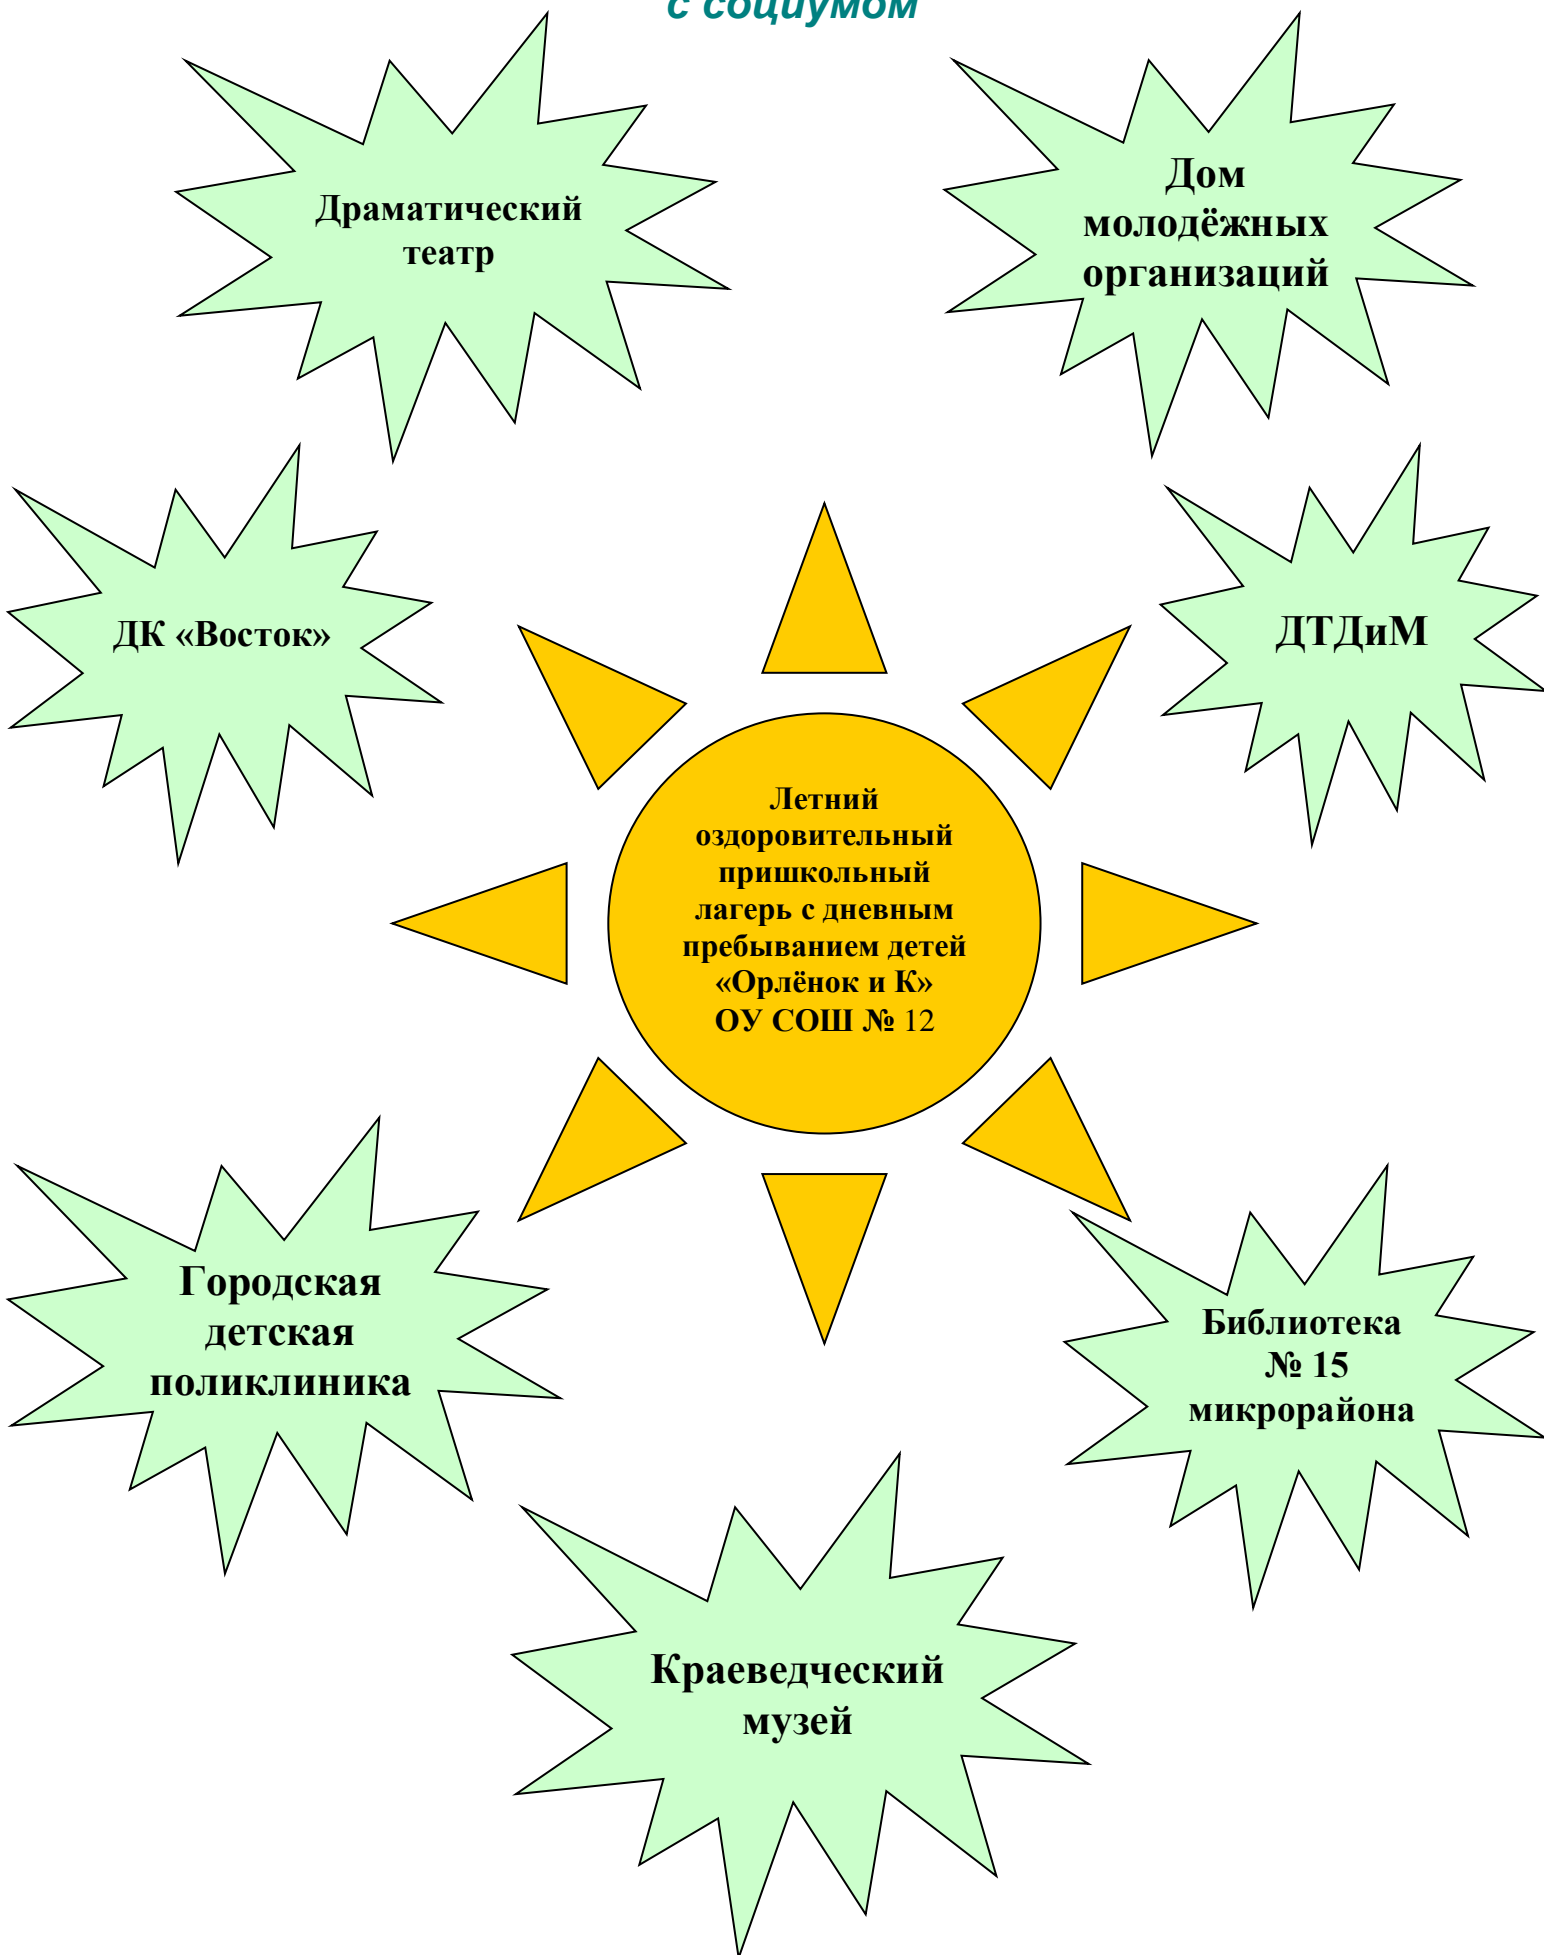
с социумом

Драматический театр

Дом молодёжных организаций

ДК «Восток»

ДТДиМ

Летний оздоровительный пришкольный лагерь с дневным пребыванием детей «Орлёнок и К» ОУ СОШ № 12

Городская детская поликлиника

Библиотека № 15 микрорайона

Краеведческий музей